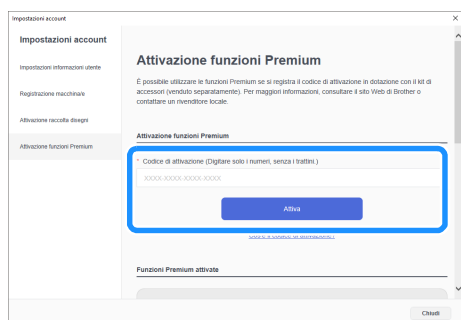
Impostazioni account

Impostazioni account

Impostazioni informazioni utente

Registrazione macchina/e

Attivazione raccolta disegni

Attivazione funzioni Premium

Attivazione funzioni Premium

È possibile utilizzare le funzioni Premium se si registra il codice di attivazione in dotazione con il kit di accessori (venduto separatamente). Per maggiori informazioni, consultare il sito Web di Brother o contattare un rivenditore locale.

Attivazione funzioni Premium

* Codice di attivazione (Digitare solo i numeri, senza i trattini.)

XXXX-XXXX-XXXX-XXXX

Attiva

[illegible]

Funzioni Premium attivate

Chiudi